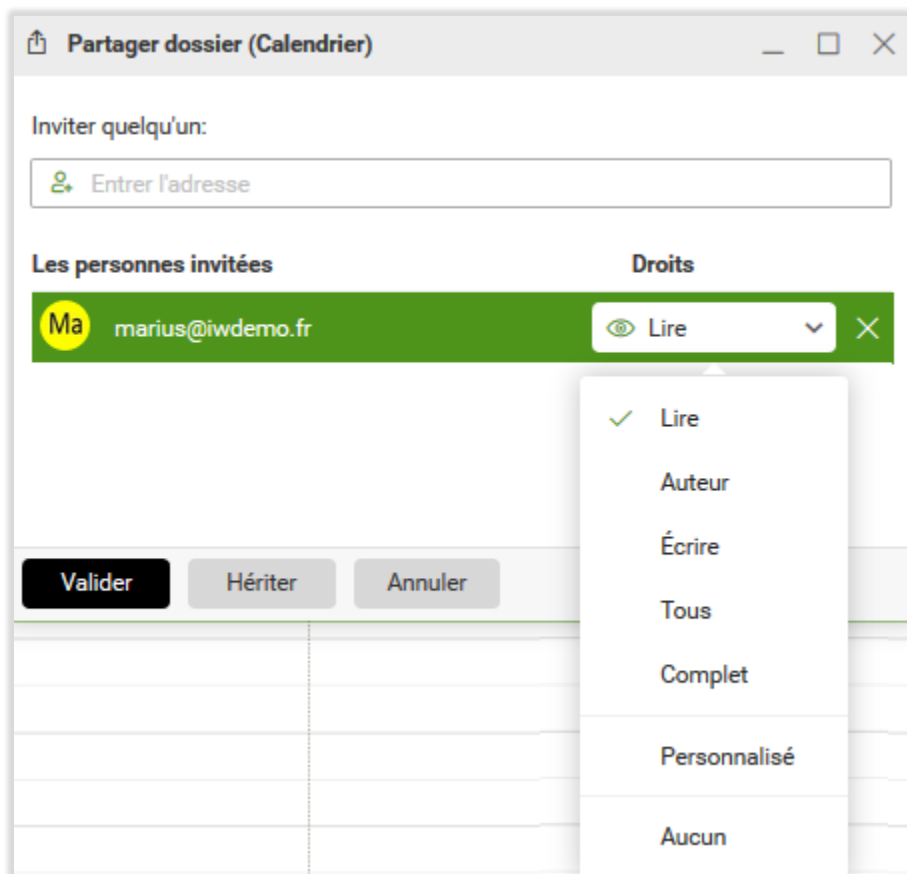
Partager dossier (Calendrier)

Inviter quelqu'un:

Entrer l'adresse

Les personnes invitées

Droits

Ma marius@iwdemo.fr

Lire

Lire

Auteur

Écrire

Tous

Complet

Personnalisé

Aucun

Valider

Hériter

Annuler